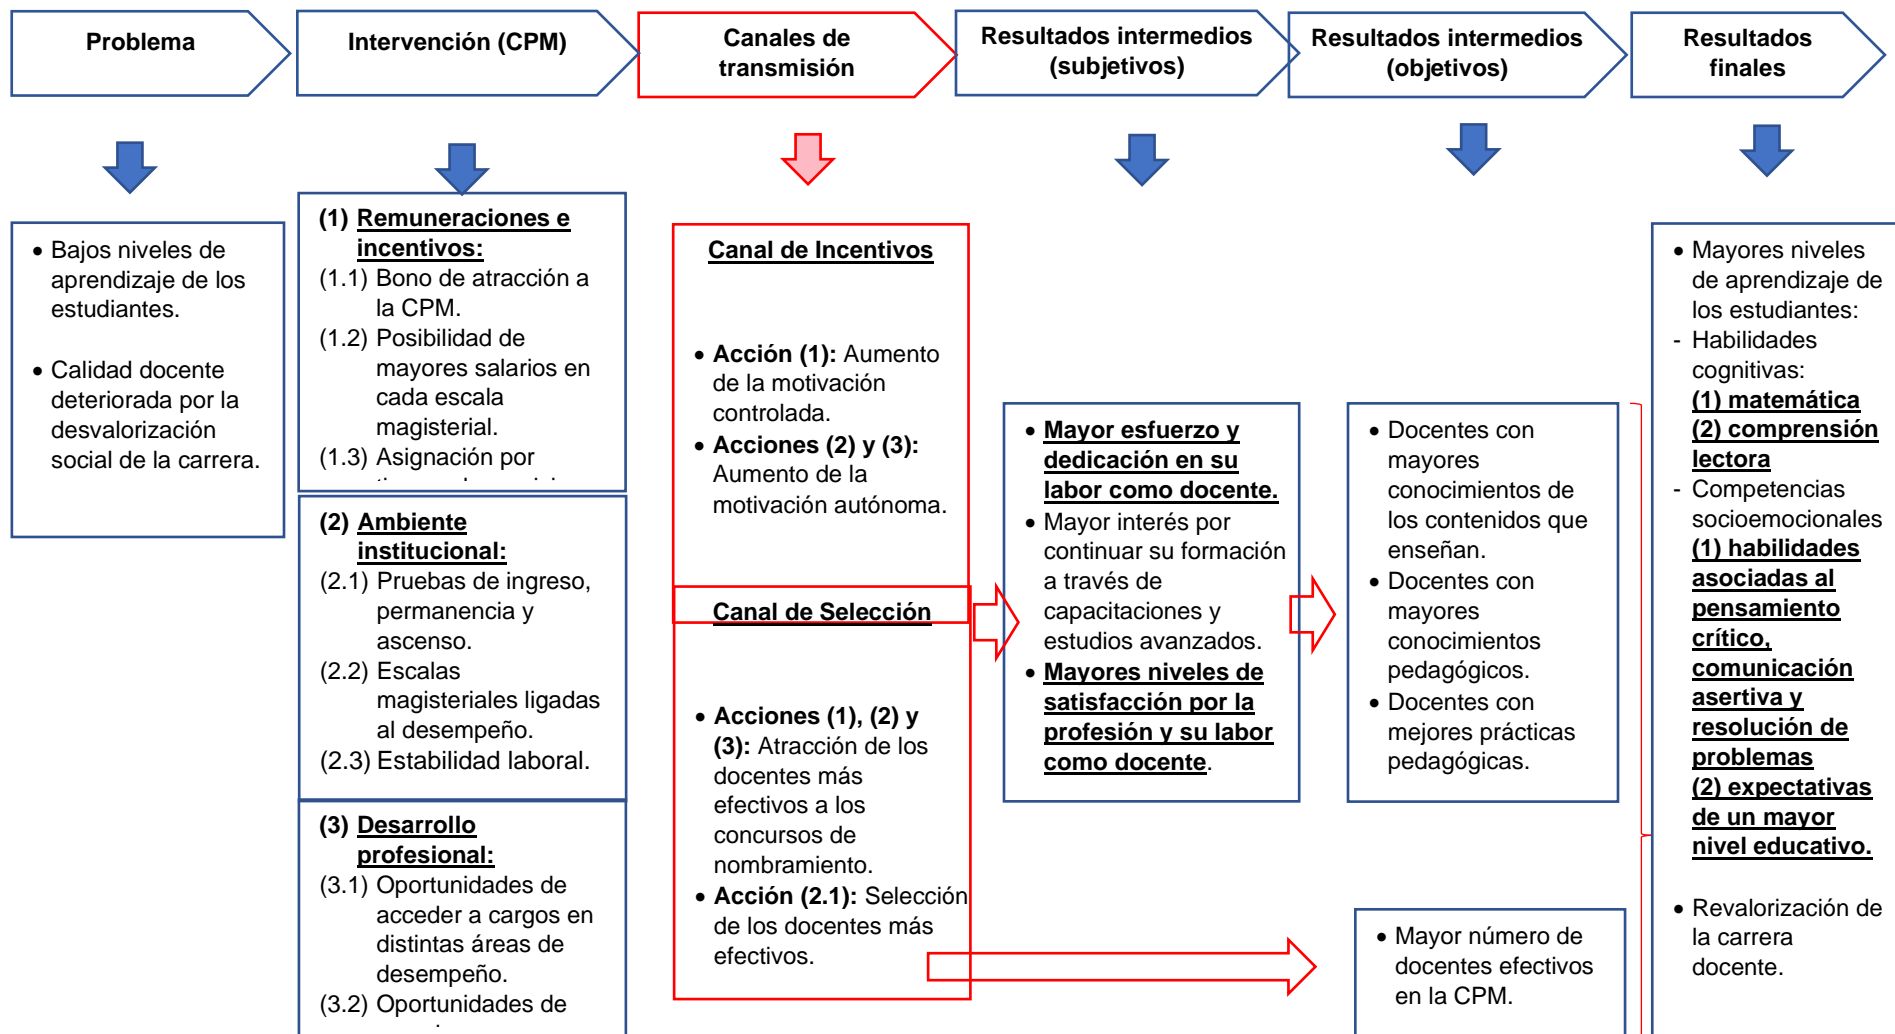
Problema

Intervención (CPM)

Canales de transmisión

Resultados intermedios (subjetivos)

Resultados intermedios (objetivos)

Resultados finales

• Bajos niveles de aprendizaje de los estudiantes.

• Calidad docente deteriorada por la desvalorización social de la carrera.

(1) Remuneraciones e incentivos:
(1.1) Bono de atracción a la CPM.
(1.2) Posibilidad de mayores salarios en cada escala magisterial.
(1.3) Asignación por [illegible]

(2) Ambiente institucional:
(2.1) Pruebas de ingreso, permanencia y ascenso.
(2.2) Escalas magisteriales ligadas al desempeño.
(2.3) Estabilidad laboral.

(3) Desarrollo profesional:
(3.1) Oportunidades de acceder a cargos en distintas áreas de desempeño.
(3.2) Oportunidades de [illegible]

Canal de Incentivos

• Acción (1): Aumento de la motivación controlada.
• Acciones (2) y (3): Aumento de la motivación autónoma.

Canal de Selección

• Acciones (1), (2) y (3): Atracción de los docentes más efectivos a los concursos de nombramiento.
• Acción (2.1): Selección de los docentes más efectivos.

• Mayor esfuerzo y dedicación en su labor como docente.
• Mayor interés por continuar su formación a través de capacitaciones y estudios avanzados.
• Mayores niveles de satisfacción por la profesión y su labor como docente.

• Docentes con mayores conocimientos de los contenidos que enseñan.
• Docentes con mayores conocimientos pedagógicos.
• Docentes con mejores prácticas pedagógicas.

• Mayor número de docentes efectivos en la CPM.

• Mayores niveles de aprendizaje de los estudiantes:
- Habilidades cognitivas:
(1) matemática
(2) comprensión lectora
- Competencias socioemocionales
(1) habilidades asociadas al pensamiento crítico, comunicación asertiva y resolución de problemas
(2) expectativas de un mayor nivel educativo.

• Revalorización de la carrera docente.